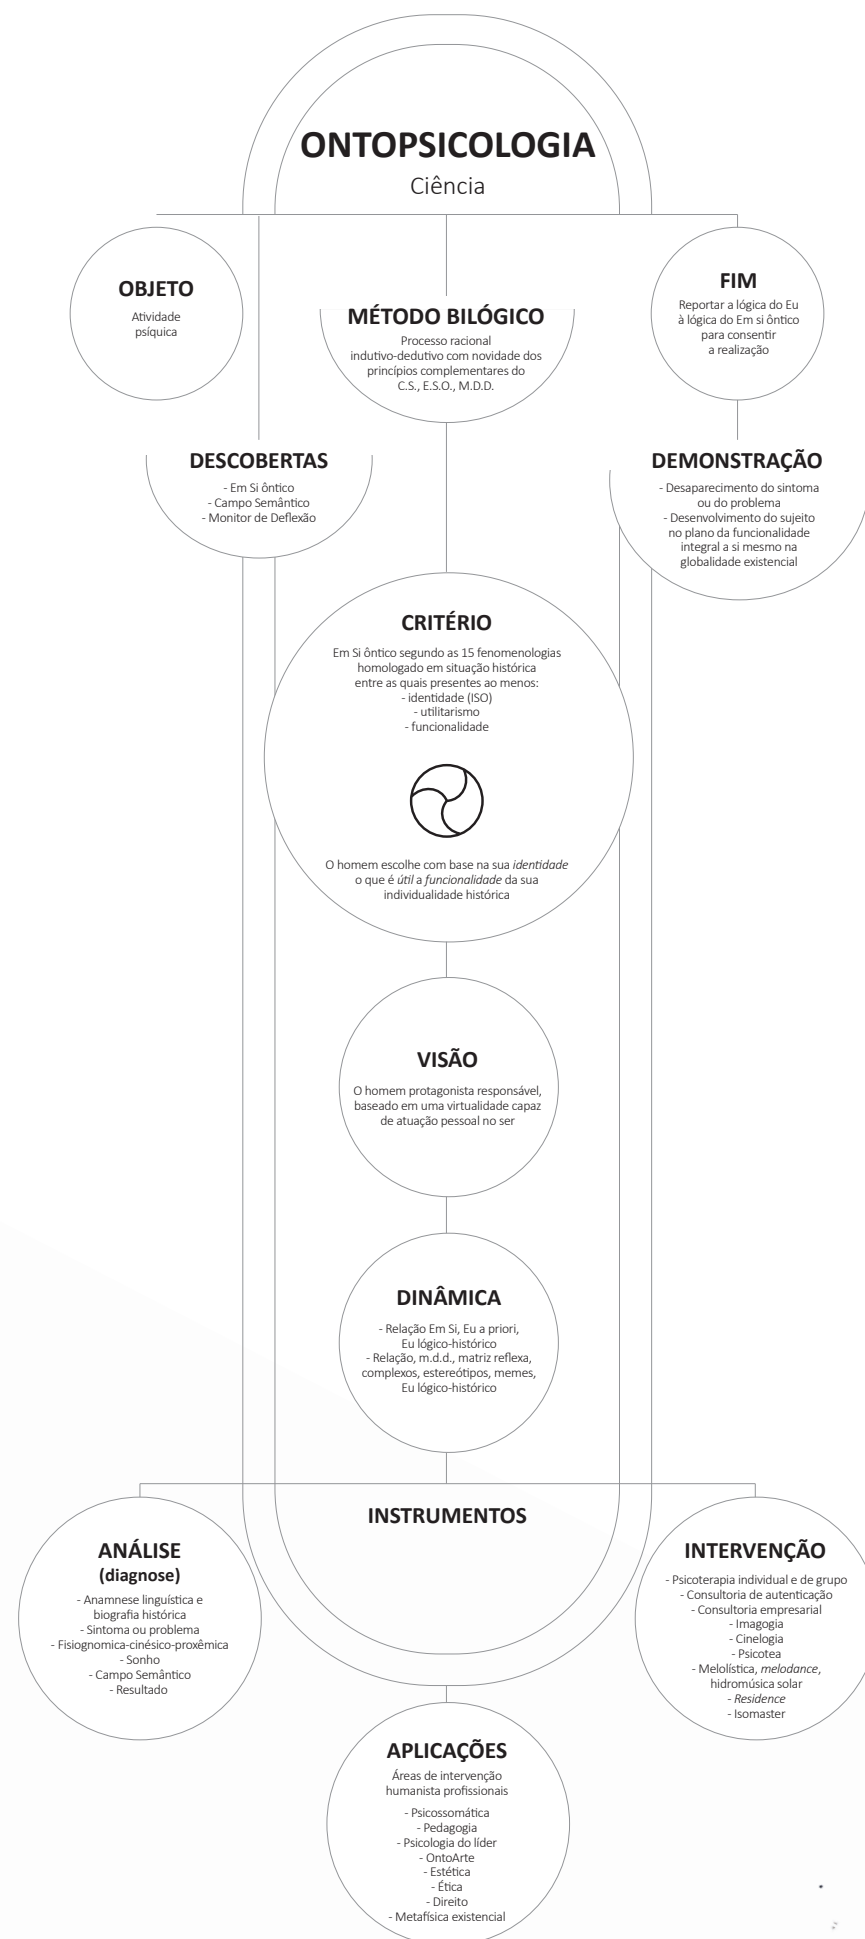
**ONTOPSICOLOGIA**
Ciência

**OBJETO**
Atividade psíquica

**MÉTODO BILÓGICO**
Processo racional indutivo-dedutivo com novidade dos princípios complementares do C.S., E.S.O., M.D.D.

**FIM**
Reportar a lógica do Eu à lógica do Em si ôntico para consentir a realização

**DESCOBERTAS**
- Em Si ôntico
- Campo Semântico
- Monitor de Deflexão

**DEMONSTRAÇÃO**
- Desaparecimento do sintoma ou do problema
- Desenvolvimento do sujeito no plano da funcionalidade integral a si mesmo na globalidade existencial

**CRITÉRIO**
Em Si ôntico segundo as 15 fenomenologias homologado em situação histórica entre as quais presentes ao menos:
- identidade (ISO)
- utilitarismo
- funcionalidade

O homem escolhe com base na sua *identidade* o que é *útil* a *funcionalidade* da sua individualidade histórica

**VISÃO**
O homem protagonista responsável, baseado em uma virtualidade capaz de atuação pessoal no ser

**DINÂMICA**
- Relação Em Si, Eu a priori, Eu lógico-histórico
- Relação, m.d.d., matriz reflexa, complexos, estereótipos, memes, Eu lógico-histórico

**INSTRUMENTOS**

**ANÁLISE (diagnose)**
- Anamnese linguística e biografia histórica
- Sintoma ou problema
- Fisiognomica-cinésico-proxêmica
- Sonho
- Campo Semântico
- Resultado

**INTERVENÇÃO**
- Psicoterapia individual e de grupo
- Consultoria de autenticação
- Consultoria empresarial
- Imagogia
- Cinelogia
- Psicotea
- Melolística, *melodance*, hidromúsica solar
- *Residence*
- Isomaster

**APLICAÇÕES**
Áreas de intervenção humanista profissionais
- Psicossomática
- Pedagogia
- Psicologia do líder
- OntoArte
- Estética
- Ética
- Direito
- Metafísica existencial